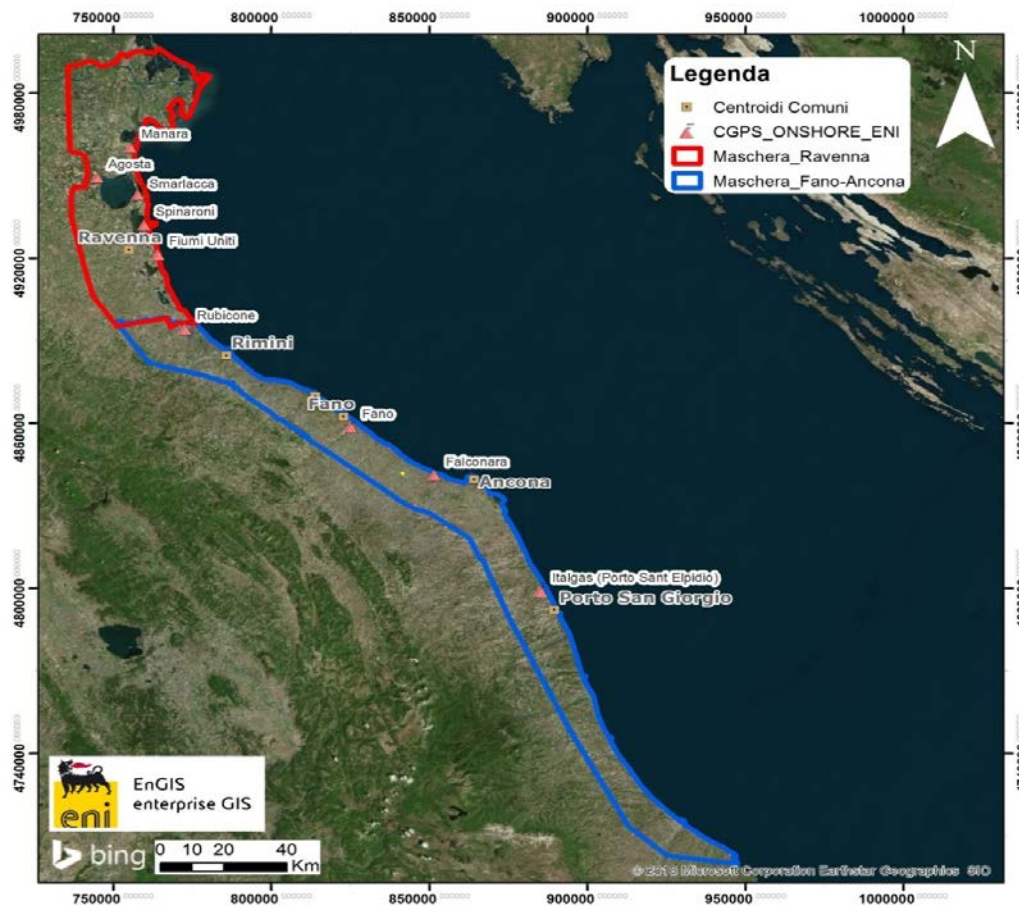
750000 800000 850000 900000 950000 1000000

N

Legenda
Centroidi Comuni
CGPS_ONSHORE_ENI
Maschera_Ravenna
Maschera_Fano-Ancona

4980000
4920000
4860000
4800000
4740000

Manara
Agosta
Smarlacca
Spinaroni
Ravenna
Fiumi Uniti
Rubicone
Rimini
Fano
Fano
Falconara
Ancona
Italgas (Porto Sant Elpidio)
Porto San Giorgio

eni
EnGIS
enterprise GIS

bing
0 10 20 40 Km

© 2018 Microsoft Corporation Earthstar Geographics SIO

750000 800000 850000 900000 950000 1000000